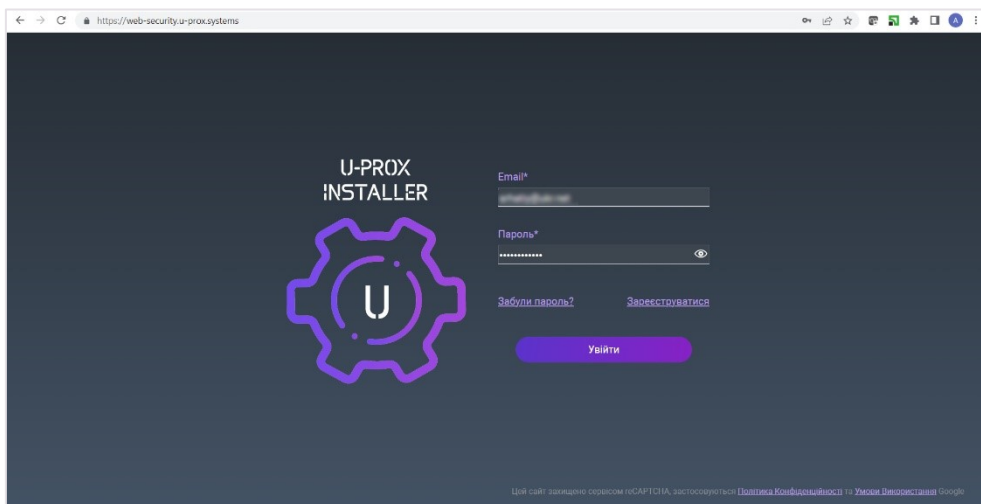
https://web-security.u-prox.systems

U-PROX
INSTALLER

U

Email*

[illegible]

Пароль*

••••••••••••

Забули пароль?

Зареєструватися

Увійти

Цей сайт захищено сервісом reCAPTCHA, застосовуються Політика Конфіденційності та Умови Використання Google